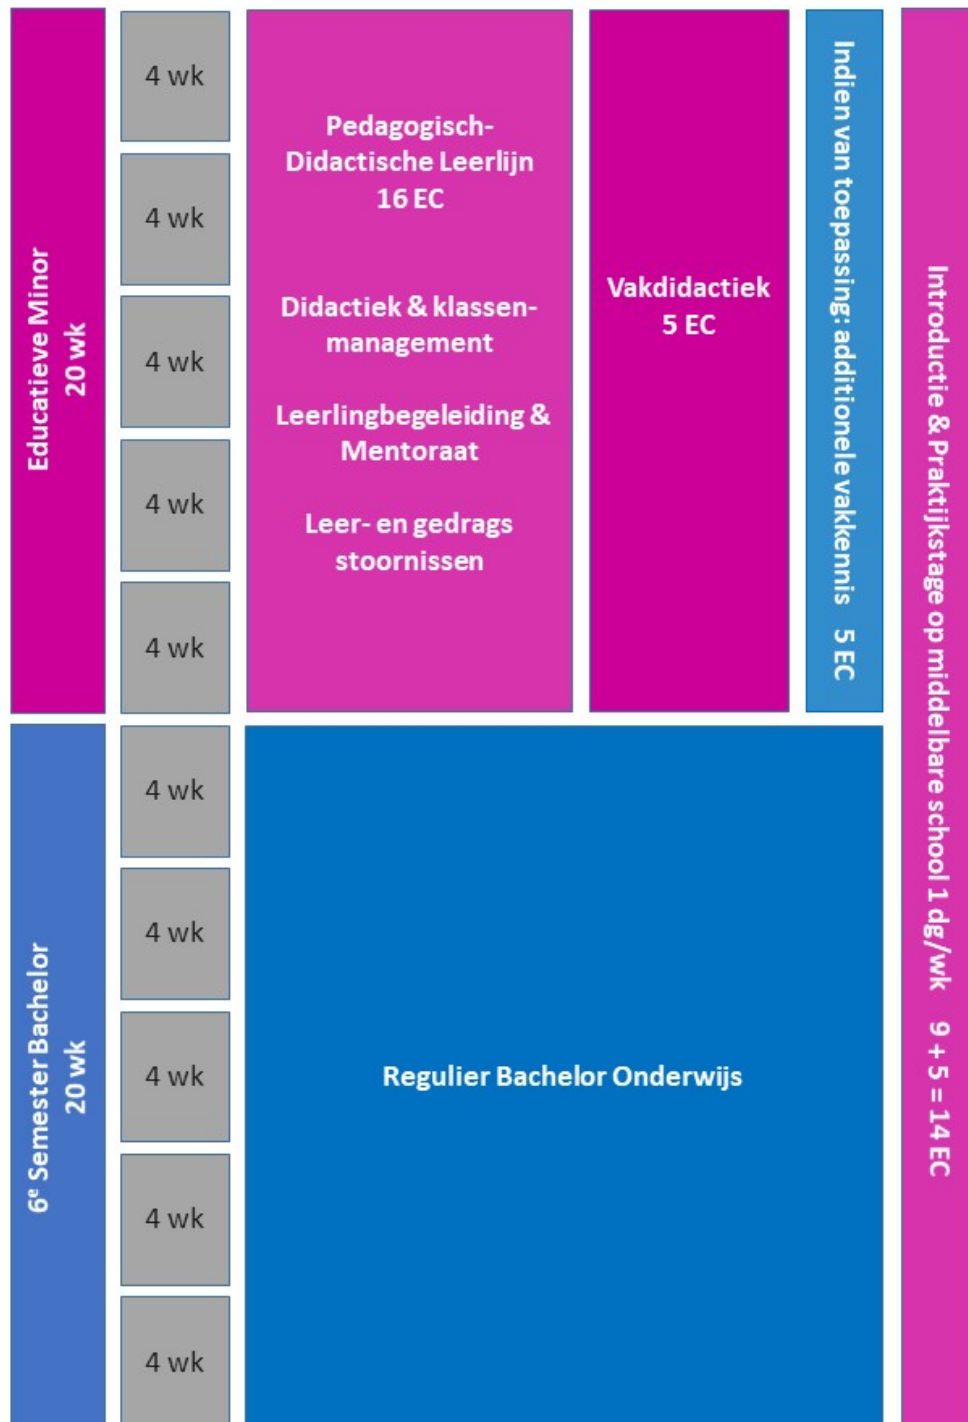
Educatieve Minor
20 wk

4 wk
4 wk
4 wk
4 wk
4 wk

Pedagogisch-Didactische Leerlijn
16 EC

Didactiek & klassen-management

Leerlingbegeleiding & Mentoraat

Leer- en gedrags stoornissen

Vakdidactiek
5 EC

Indien van toepassing: additionele vakkennis 5 EC

Introductie & Praktijkstage op middelbare school 1 dg/wk 9 + 5 = 14 EC

6$^e$ Semester Bachelor
20 wk

4 wk
4 wk
4 wk
4 wk
4 wk

Regulier Bachelor Onderwijs